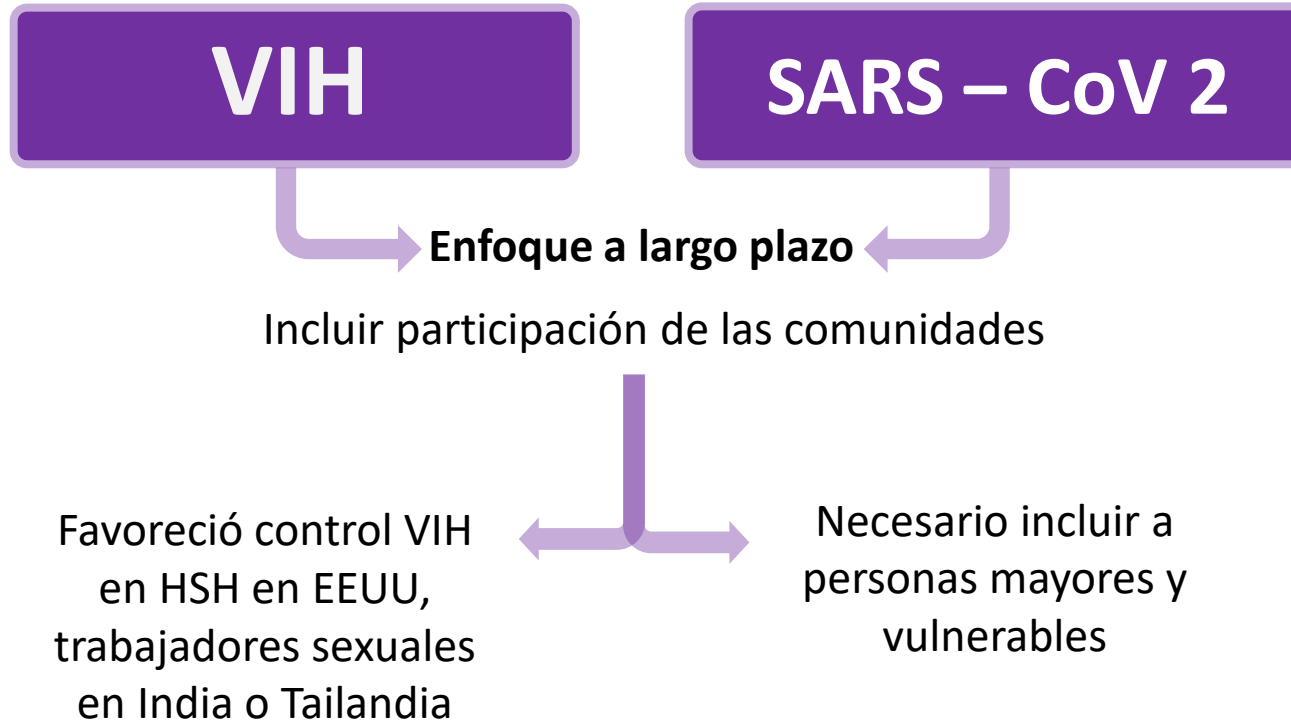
VIH

SARS – CoV 2

Enfoque a largo plazo

Incluir participación de las comunidades

Favoreció control VIH en HSH en EEUU, trabajadores sexuales en India o Tailandia

Necesario incluir a personas mayores y vulnerables